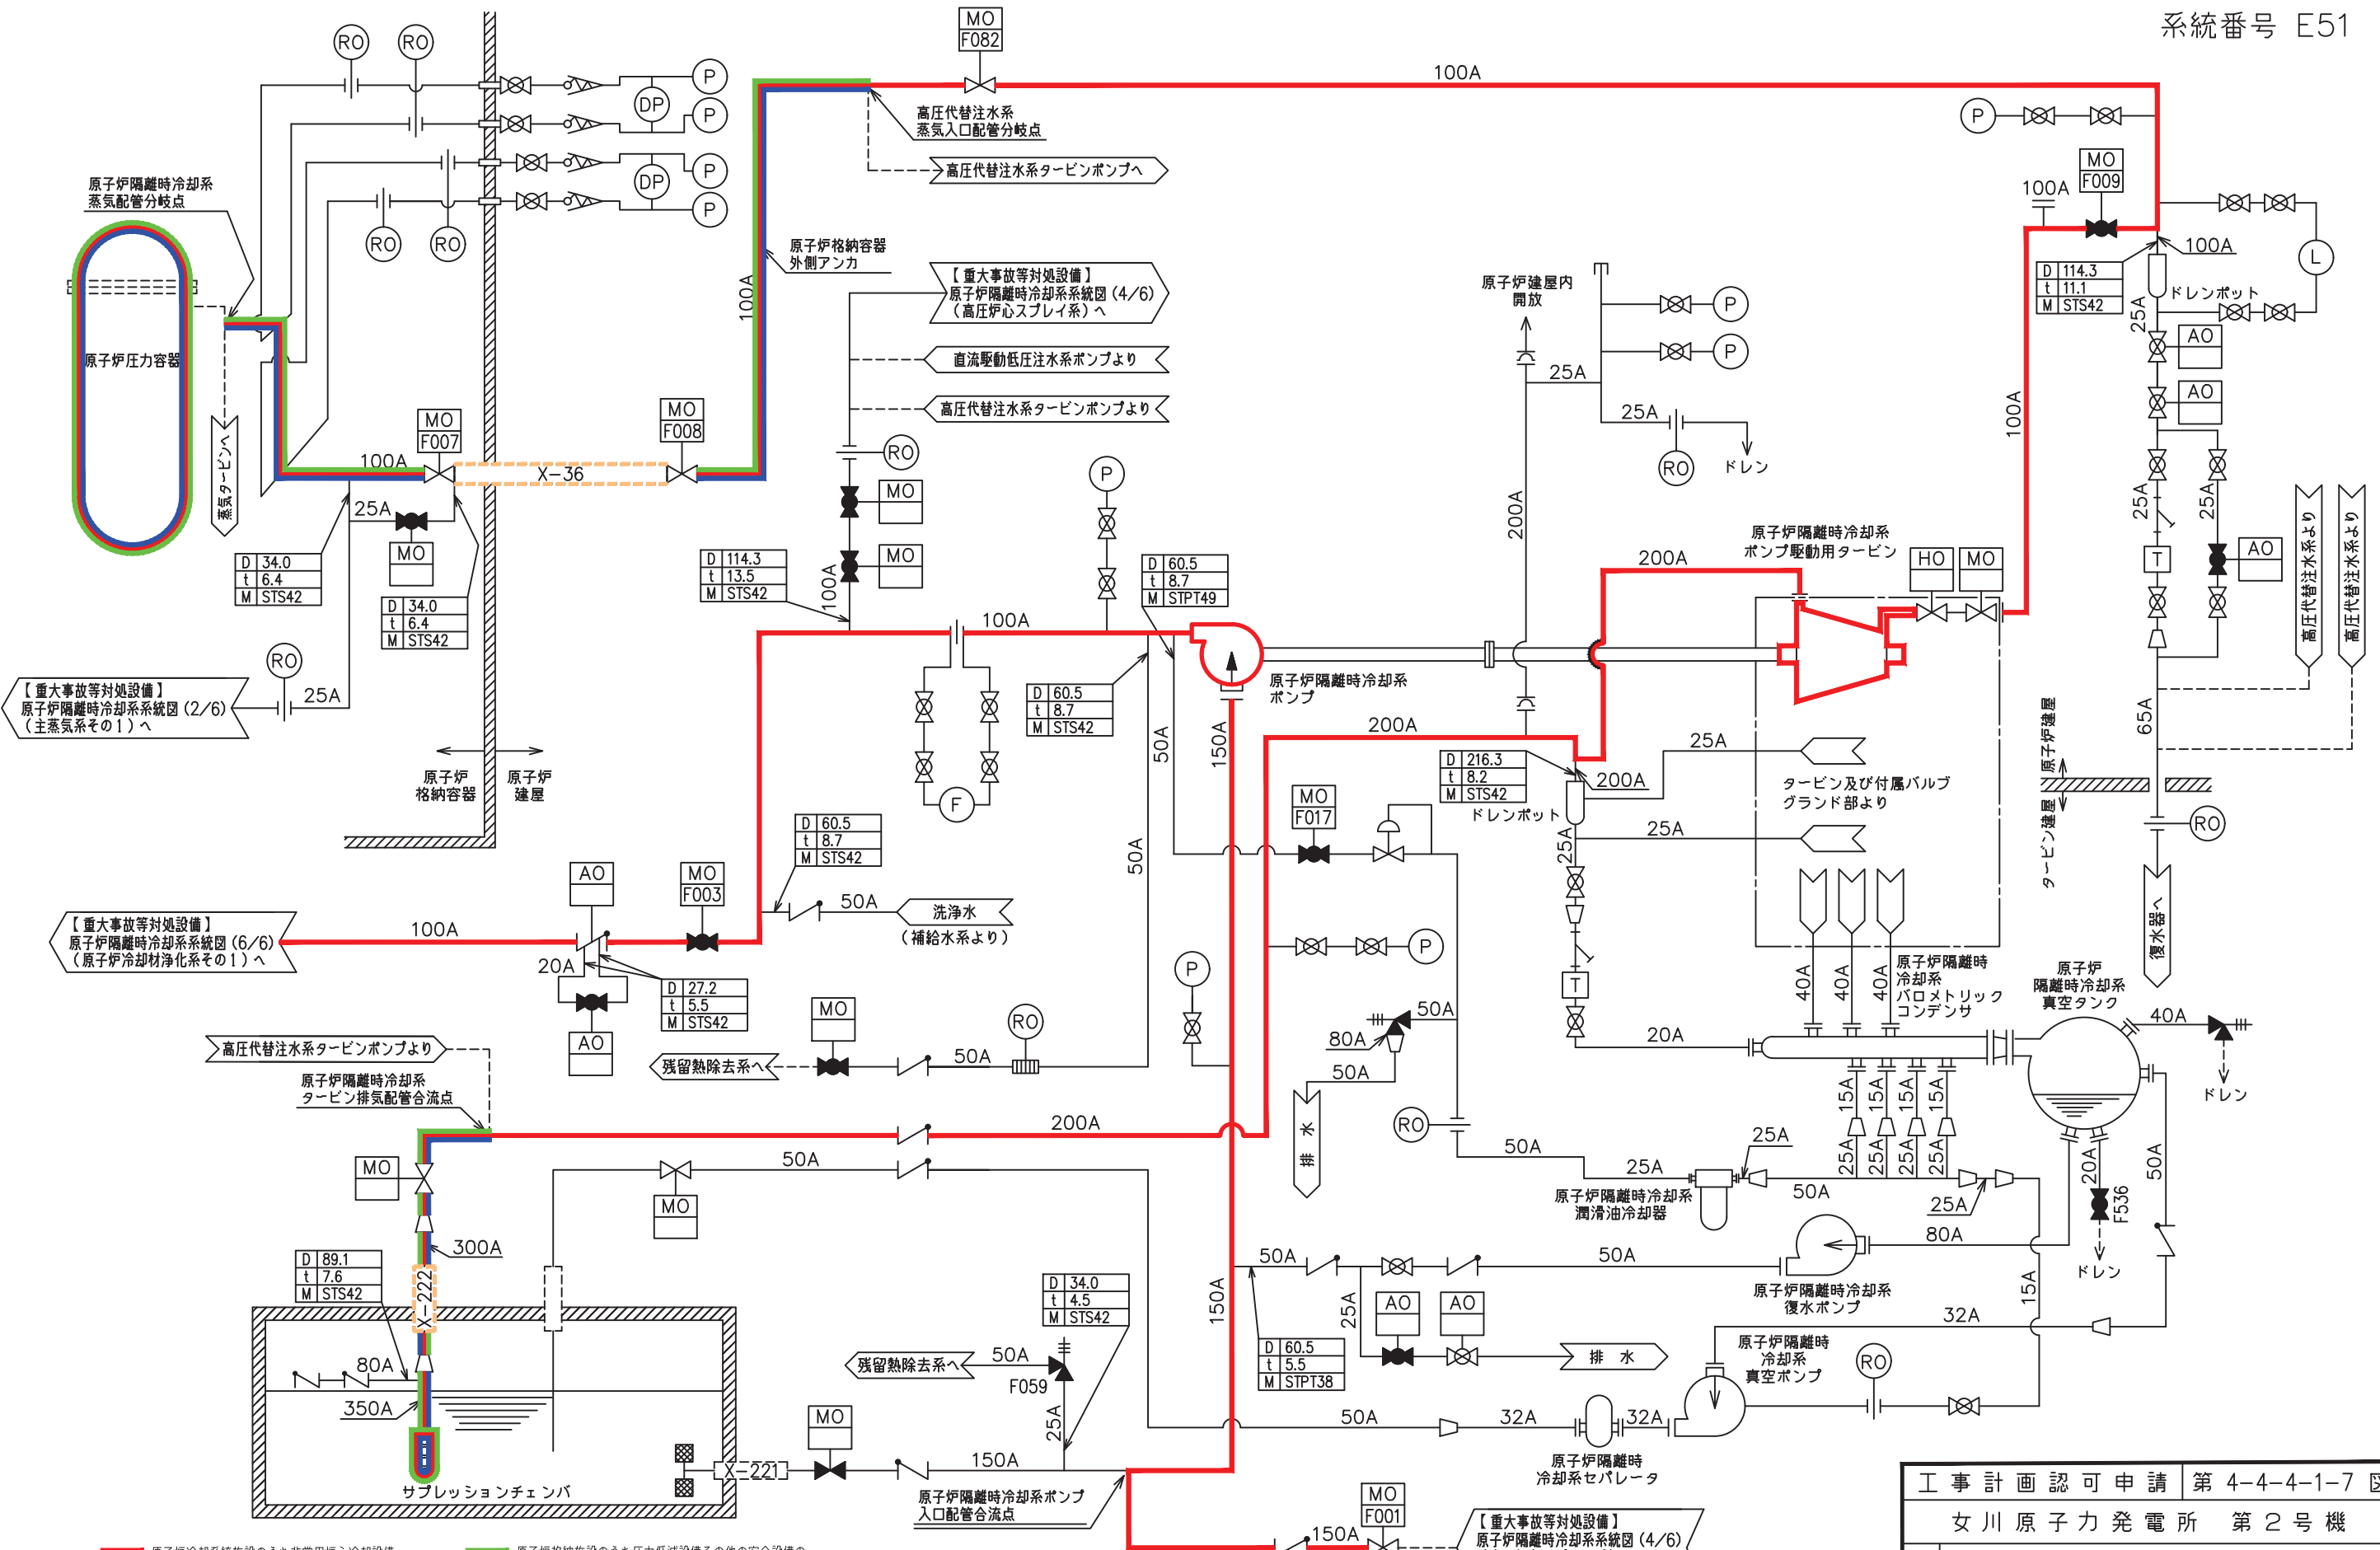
系統番号 E51

RO RO
MO F082
100A
P
DP
P
P
DP
P
RO RO
高圧代替注水系蒸気入口配管分岐点
高圧代替注水系タービンポンプへ
原子炉隔離時冷却系蒸気配管分岐点
原子炉圧力容器
蒸気タービンへ
原子炉格納容器外側アンカ
【重大事故等対処設備】原子炉隔離時冷却系系統図(4/6)(高圧炉心スプレイ系)へ
直流駆動低圧注水系ポンプより
高圧代替注水系タービンポンプより
100A
MO F007
MO F008
X-36
100A
25A
MO
RO
MO
MO
| D | 34.0 |
|---|---|
| t | 6.4 |
| M | STS42 |

| D | 34.0 |
|---|---|
| t | 6.4 |
| M | STS42 |

| D | 114.3 |
|---|---|
| t | 13.5 |
| M | STS42 |

100A
RO
25A
【重大事故等対処設備】原子炉隔離時冷却系系統図(2/6)(主蒸気系その1)へ
原子炉格納容器
原子炉建屋
100A
P
| D | 60.5 |
|---|---|
| t | 8.7 |
| M | STPT49 |

| D | 60.5 |
|---|---|
| t | 8.7 |
| M | STS42 |

F
原子炉隔離時冷却系ポンプ
50A
150A
200A
MO F017
| D | 60.5 |
|---|---|
| t | 8.7 |
| M | STS42 |

50A
AO
MO F003
50A
洗浄水(補給水系より)
【重大事故等対処設備】原子炉隔離時冷却系系統図(6/6)(原子炉冷却材浄化系その1)へ
100A
20A
| D | 27.2 |
|---|---|
| t | 5.5 |
| M | STS42 |

AO
MO
RO
残留熱除去系へ
50A
高圧代替注水系タービンポンプより
原子炉隔離時冷却系タービン排気配管合流点
200A
MO
MO
50A
300A
| D | 89.1 |
|---|---|
| t | 7.6 |
| M | STS42 |

X-222
80A
350A
| D | 34.0 |
|---|---|
| t | 4.5 |
| M | STS42 |

残留熱除去系へ
50A
F059
25A
MO
X-221
150A
サプレッションチェンバ
原子炉隔離時冷却系ポンプ入口配管合流点
150A
MO F001
150A
【重大事故等対処設備】原子炉隔離時冷却系系統図(4/6)
原子炉建屋内開放
P
P
25A
25A
RO
ドレン
200A
200A
原子炉隔離時冷却系ポンプ駆動用タービン
HO MO
| D | 216.3 |
|---|---|
| t | 8.2 |
| M | STS42 |

200A
ドレンポット
25A
タービン及び付属バルブグランド部より
25A
25A
T
P
P
80A
50A
50A
排水
RO
50A
20A
40A 40A 40A
原子炉隔離時冷却系バロメトリックコンデンサ
原子炉隔離時冷却系真空タンク
40A
ドレン
15A 15A 15A 15A
25A 25A 25A 25A
25A
25A
原子炉隔離時冷却系潤滑油冷却器
50A
25A
80A
50A
50A
原子炉隔離時冷却系復水ポンプ
25A
AO AO
| D | 60.5 |
|---|---|
| t | 5.5 |
| M | STPT38 |

排水
32A
原子炉隔離時冷却系真空ポンプ
RO
50A
32A
32A
原子炉隔離時冷却系セパレータ
20A
F536
ドレン
50A
15A
100A
MO F009
100A
| D | 114.3 |
|---|---|
| t | 11.1 |
| M | STS42 |

ドレンポット
L
25A
AO
AO
100A
25A
25A
T
AO
高圧代替注水系より
高圧代替注水系より
65A
原子炉建屋
タービン建屋
RO
復水器へ
工事計画認可申請 第4-4-4-1-7図
女川原子力発電所 第2号機